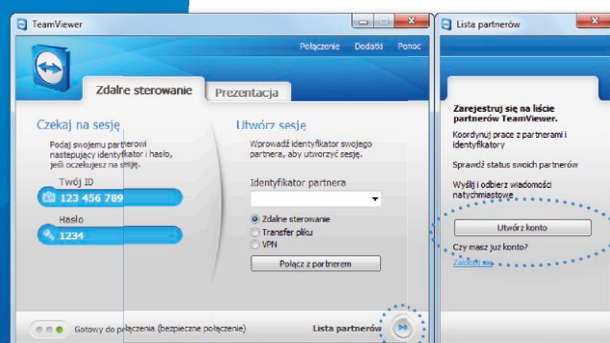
TeamViewer

Połączenie Dodatki Pomoc

Zdalne sterowanie

Prezentacja

Czekaj na sesję

Podaj swojemu partnerowi następujący identyfikator i hasło, jeśli oczekujesz na sesję.

Twój ID

123 456 789

Hasło

1234

Utwórz sesję

Wprowadź identyfikator swojego partnera, aby utworzyć sesję.

Identyfikator partnera

Zdalne sterowanie

Transfer pliku

VPN

Połącz z partnerem

Gotowy do połączenia (bezpieczne połączenie)

Lista partnerów

Lista partnerów

Zarejestruj się na liście partnerów TeamViewer.

Koordynuj prace z partnerami i identyfikatory

Sprawdź status swoich partnerów

Wyślij i odbierz wiadomości natychmiastowe

Utwórz konto

Czy masz już konto?

Zaloguj